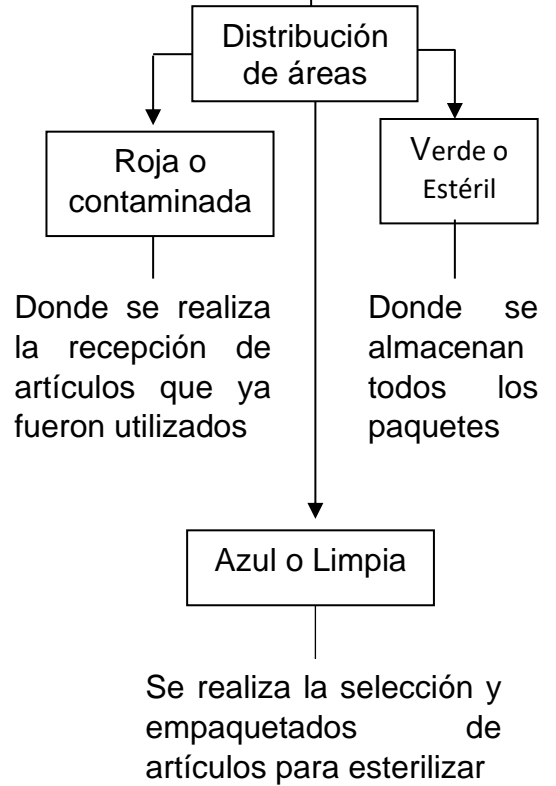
Distribución de áreas

Roja o contaminada

Donde se realiza la recepción de artículos que ya fueron utilizados

Verde o Estéril

Donde se almacenan todos los paquetes

Azul o Limpia

Se realiza la selección y empaquetados de artículos para esterilizar